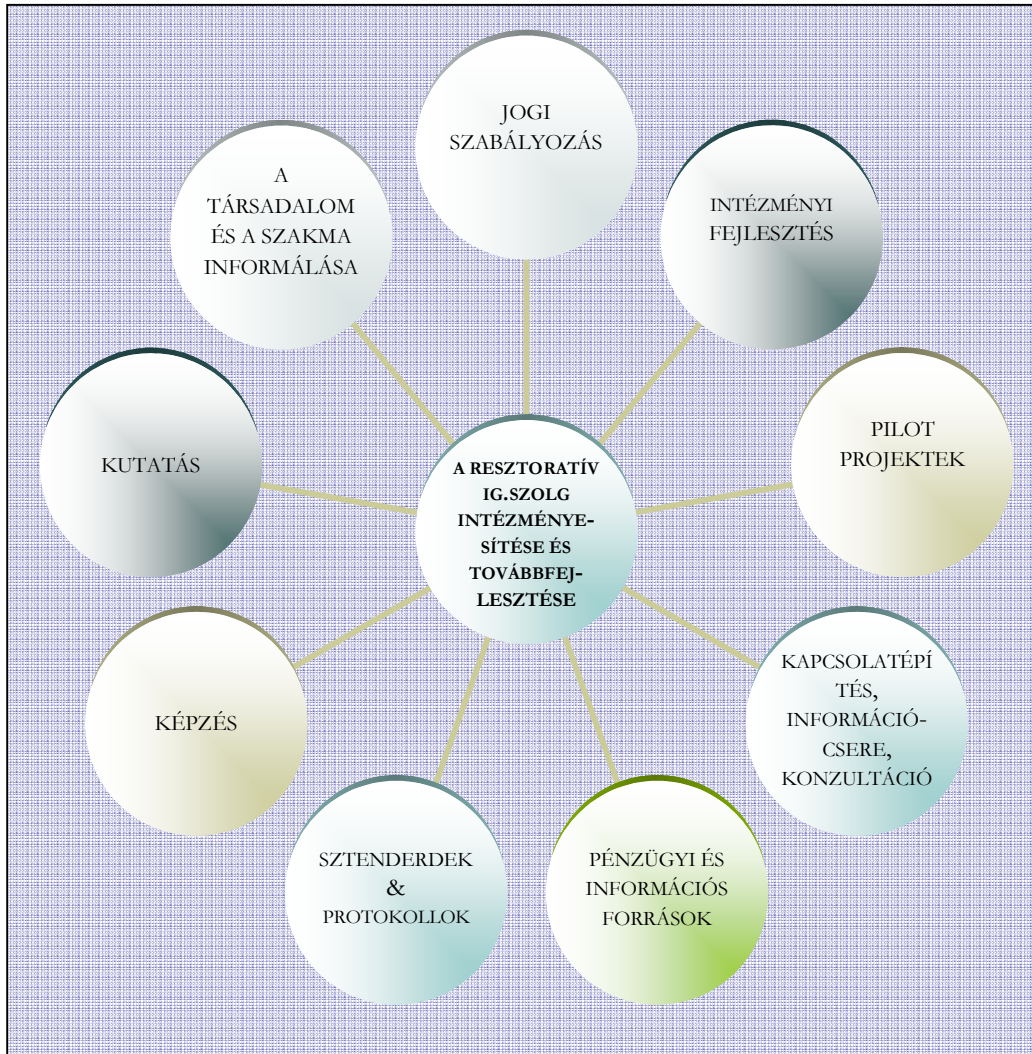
JOGI SZABÁLYOZÁS

A TÁRSADALOM ÉS A SZAKMA INFORMÁLÁSA

INTÉZMÉNYI FEJLESZTÉS

KUTATÁS

A RESZTORATÍV IG.SZOLG INTÉZMÉNYESÍTÉSE ÉS TOVÁBBFEJLESZTÉSE

PILOT PROJEKTEK

KÉPZÉS

KAPCSOLATÉPÍTÉS, INFORMÁCIÓCSERE, KONZULTÁCIÓ

SZTENDERDEK & PROTOKOLLOK

PÉNZÜGYI ÉS INFORMÁCIÓS FORRÁSOK